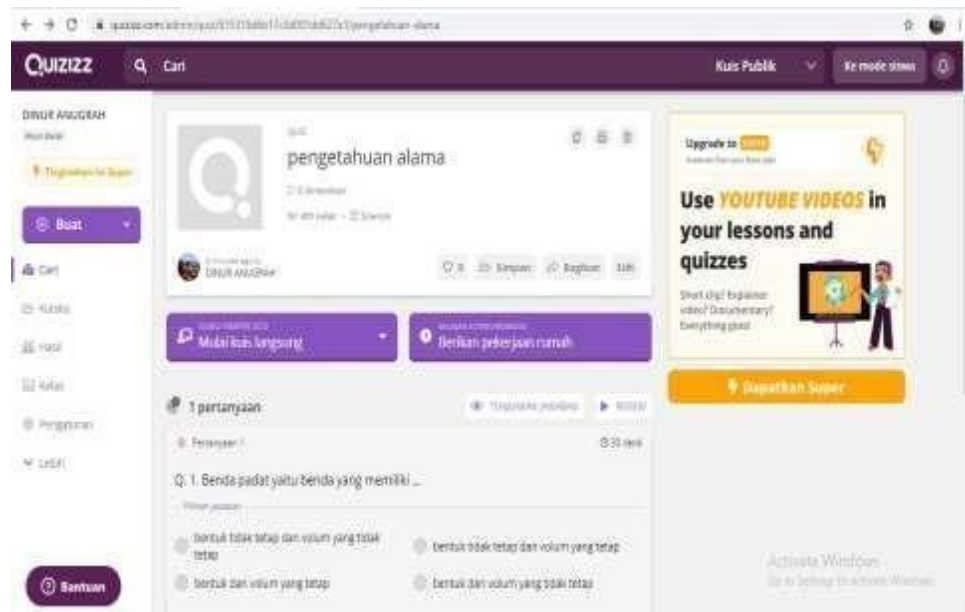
quizizz.com/admin/quiz/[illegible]/pengetahuan-alama

QUIZIZZ Cari Kuis Publik Ke mode siswa

DINUR ANUGRAH
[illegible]
Tingkatkan ke Super

Buat
Cari
Koleksi
Hasil
Kelas
Pengaturan
Lebih

KUIS
pengetahuan alama
0 dimainkan
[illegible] · Science

DINUR ANUGRAH
0 Simpan Bagikan Edit

Mulai kuis langsung
Berikan pekerjaan rumah

1 pertanyaan
Tingkatkan jawaban Pratinjau

Pertanyaan 1 30 detik

Q. 1. Benda padat yaitu benda yang memiliki ...

Pilihan jawaban

bentuk tidak tetap dan volum yang tidak tetap
bentuk tidak tetap dan volum yang tetap
bentuk dan volum yang tetap
bentuk dan volum yang tidak tetap

Upgrade to SUPER
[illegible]

Use YOUTUBE VIDEOS in your lessons and quizzes
Short clip? Explainer video? Documentary? Everything goes!

Dapatkan Super

Bantuan

Activate Windows
Go to Settings to activate Windows.